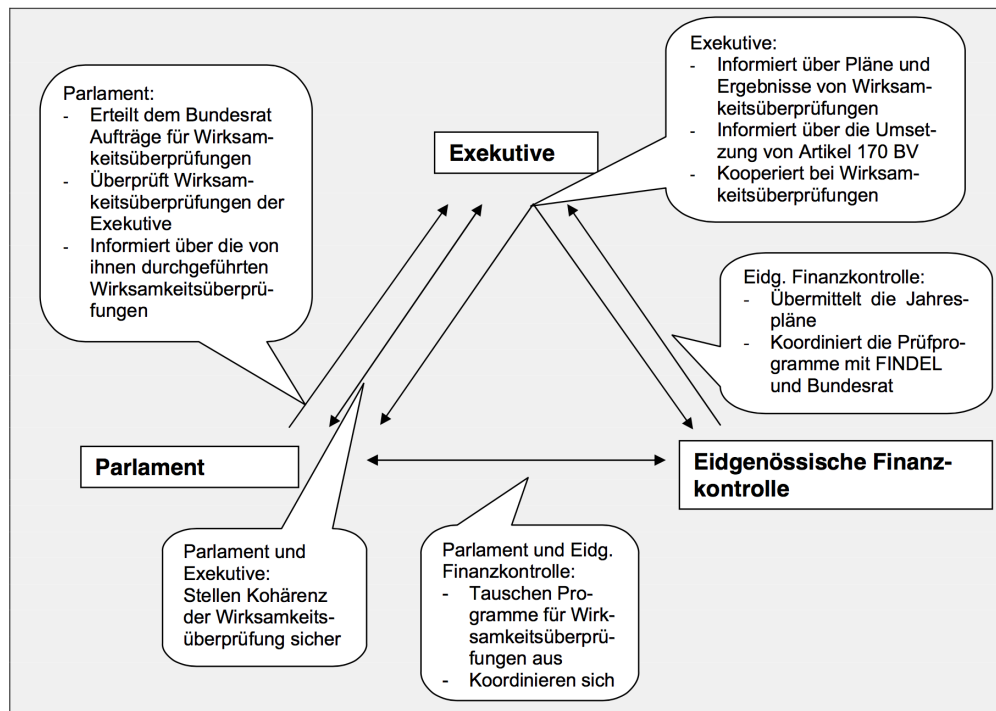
Parlament:
- Erteilt dem Bundesrat Aufträge für Wirksamkeitsüberprüfungen
- Überprüft Wirksamkeitsüberprüfungen der Exekutive
- Informiert über die von ihnen durchgeführten Wirksamkeitsüberprüfungen

Exekutive

Exekutive:
- Informiert über Pläne und Ergebnisse von Wirksamkeitsüberprüfungen
- Informiert über die Umsetzung von Artikel 170 BV
- Kooperiert bei Wirksamkeitsüberprüfungen

Eidg. Finanzkontrolle:
- Übermittelt die Jahrespläne
- Koordiniert die Prüfprogramme mit FINDEL und Bundesrat

Parlament

Eidgenössische Finanzkontrolle

Parlament und Exekutive:
Stellen Kohärenz der Wirksamkeitsüberprüfung sicher

Parlament und Eidg. Finanzkontrolle:
- Tauschen Programme für Wirksamkeitsüberprüfungen aus
- Koordinieren sich